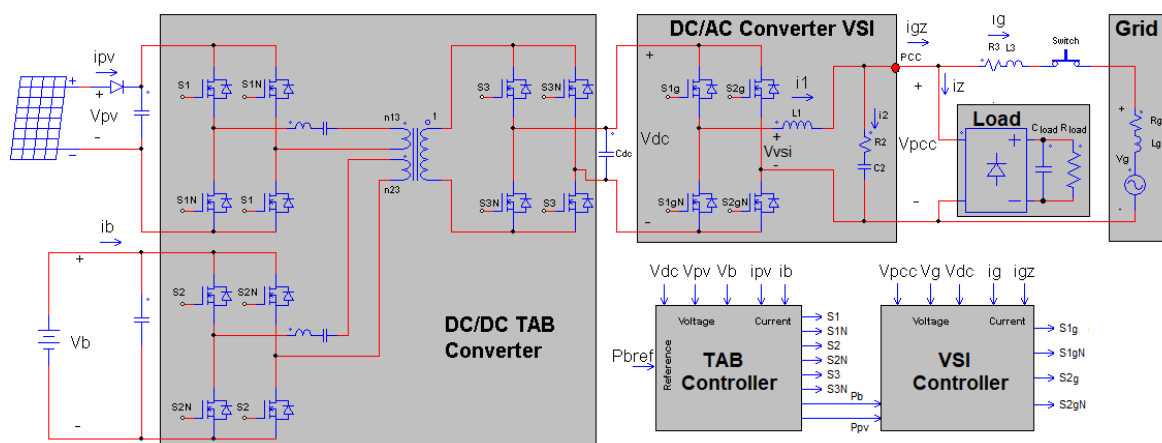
DC/AC Converter VSI

Grid

ipv

Vpv

S1 S1N

S1N S1

n13 1

n23

S3 S3N

S3N S3

Cdc

Vdc

S1g S2g

S1gN S2gN

igz

ig

R3 L3

Switch

PCC

iz

i1

L1

i2

R2

C2

Vvsi

Vpcc

Load

C load R load

Rg

Lg

Vg

ib

Vb

S2 S2N

S2N S2

DC/DC TAB Converter

Vdc Vpv Vb ipv ib

Voltage Current

Pbref

Reference

TAB Controller

S1
S1N
S2
S2N
S3
S3N

Pb

Ppv

Vpcc Vg Vdc ig igz

Voltage Current

VSI Controller

S1g
S1gN
S2g
S2gN